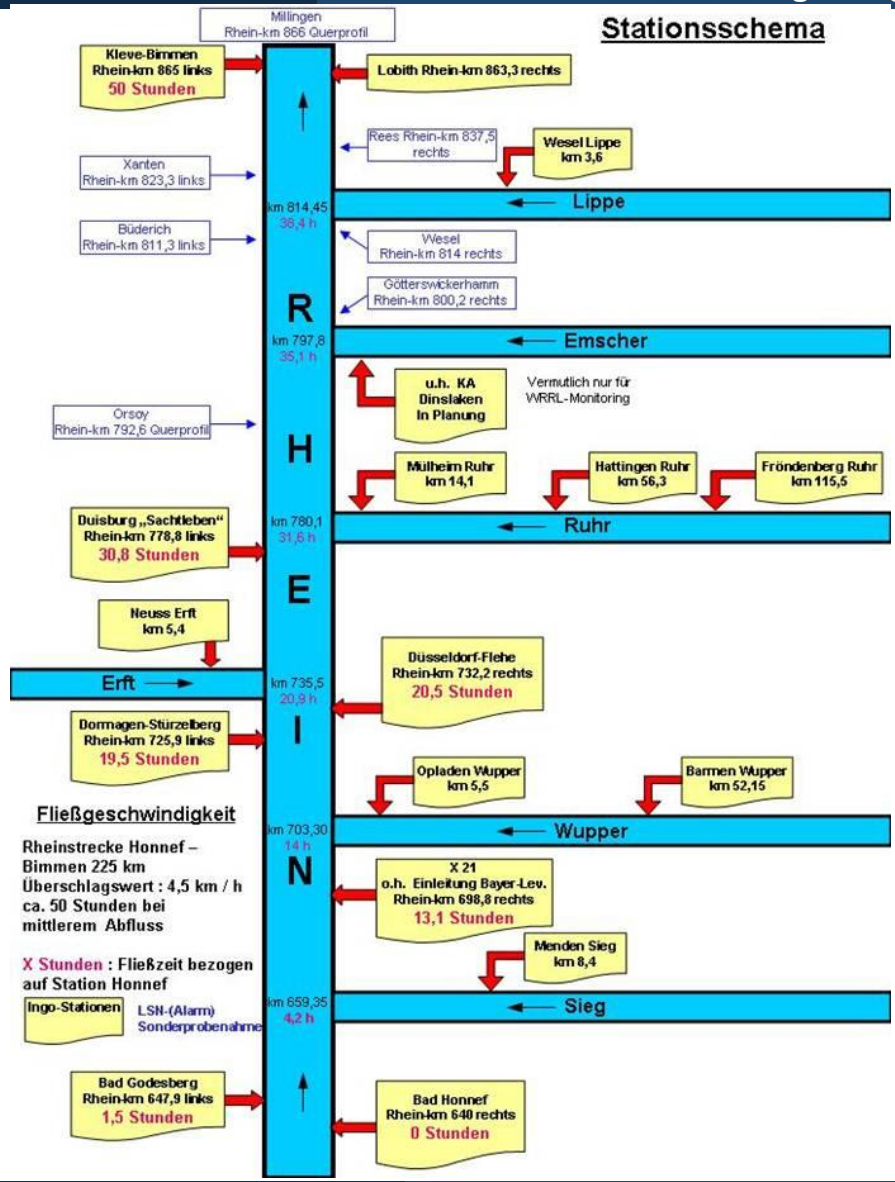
Stationsschema

Millingen
Rhein-km 866 Querprofil

Kleve-Bimmen
Rhein-km 865 links
50 Stunden

Lobith Rhein-km 863,3 rechts

Rees Rhein-km 837,5 rechts

Wesel Lippe
km 3,6

Xanten
Rhein-km 823,3 links

km 814,45
38,4 h

Lippe

Büderich
Rhein-km 811,3 links

Wesel
Rhein-km 814 rechts

Götterswickerhamm
Rhein-km 800,2 rechts

R

km 797,8
35,1 h

Emscher

u.h. KA
Dinslaken
In Planung

Vermutlich nur für WRRL-Monitoring

Orsoy
Rhein-km 792,6 Querprofil

H

Mülheim Ruhr
km 14,1

Hattingen Ruhr
km 56,3

Fröndenberg Ruhr
km 115,5

Duisburg „Sachtleben"
Rhein-km 778,8 links
30,8 Stunden

km 780,1
31,6 h

Ruhr

E

Neuss Erft
km 5,4

Erft

km 735,5
20,9 h

Düsseldorf-Flehe
Rhein-km 732,2 rechts
20,5 Stunden

Dormagen-Stürzelberg
Rhein-km 725,9 links
19,5 Stunden

I

Opladen Wupper
km 5,5

Barmen Wupper
km 52,15

Fließgeschwindigkeit

km 703,30
14 h

Wupper

Rheinstrecke Honnef – Bimmen 225 km
Überschlagswert : 4,5 km / h
ca. 50 Stunden bei mittlerem Abfluss

N

X 21
o.h. Einleitung Bayer-Lev.
Rhein-km 698,8 rechts
13,1 Stunden

X Stunden : Fließzeit bezogen auf Station Honnef

Menden Sieg
km 8,4

Ingo-Stationen

LSN-(Alarm)
Sonderprobenahme

km 659,35
4,2 h

Sieg

Bad Godesberg
Rhein-km 647,9 links
1,5 Stunden

Bad Honnef
Rhein-km 640 rechts
0 Stunden